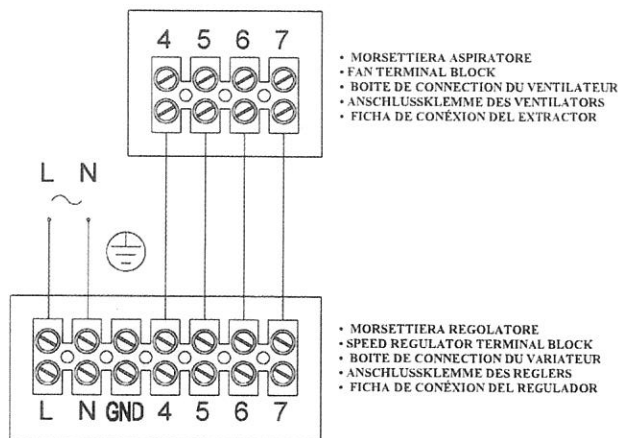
4 5 6 7

• MORSETTIERA ASPIRATORE
• FAN TERMINAL BLOCK
• BOITE DE CONNECTION DU VENTILATEUR
• ANSCHLUSSKLEMME DES VENTILATORS
• FICHA DE CONEXION DEL EXTRACTOR

L N
~

L N GND 4 5 6 7

• MORSETTIERA REGOLATORE
• SPEED REGULATOR TERMINAL BLOCK
• BOITE DE CONNECTION DU VARIATEUR
• ANSCHLUSSKLEMME DES REGLERS
• FICHA DE CONEXION DEL REGULADOR